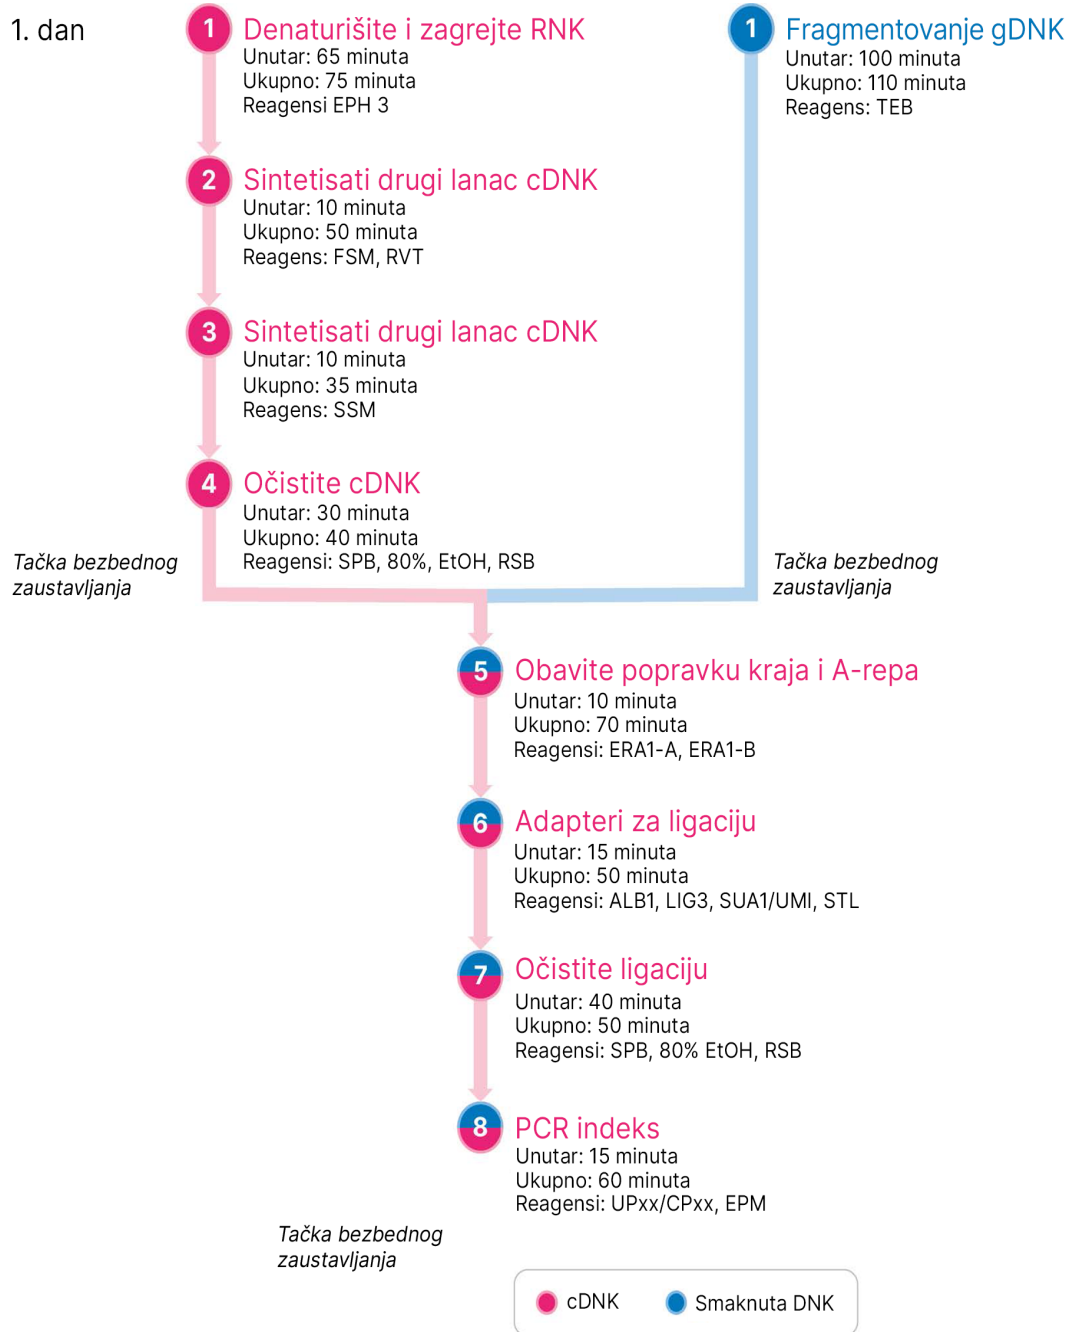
1. dan

1 Denaturišite i zagrejte RNK
Unutar: 65 minuta
Ukupno: 75 minuta
Reagensi EPH 3

2 Sintetisati drugi lanac cDNK
Unutar: 10 minuta
Ukupno: 50 minuta
Reagens: FSM, RVT

3 Sintetisati drugi lanac cDNK
Unutar: 10 minuta
Ukupno: 35 minuta
Reagens: SSM

4 Očistite cDNK
Unutar: 30 minuta
Ukupno: 40 minuta
Reagensi: SPB, 80%, EtOH, RSB

Tačka bezbednog zaustavljanja

1 Fragmentovanje gDNK
Unutar: 100 minuta
Ukupno: 110 minuta
Reagens: TEB

Tačka bezbednog zaustavljanja

5 Obavite popravku kraja i A-repa
Unutar: 10 minuta
Ukupno: 70 minuta
Reagensi: ERA1-A, ERA1-B

6 Adapteri za ligaciju
Unutar: 15 minuta
Ukupno: 50 minuta
Reagensi: ALB1, LIG3, SUA1/UMI, STL

7 Očistite ligaciju
Unutar: 40 minuta
Ukupno: 50 minuta
Reagensi: SPB, 80% EtOH, RSB

8 PCR indeks
Unutar: 15 minuta
Ukupno: 60 minuta
Reagensi: UPxx/CPxx, EPM

Tačka bezbednog zaustavljanja

cDNK
Smaknuta DNK